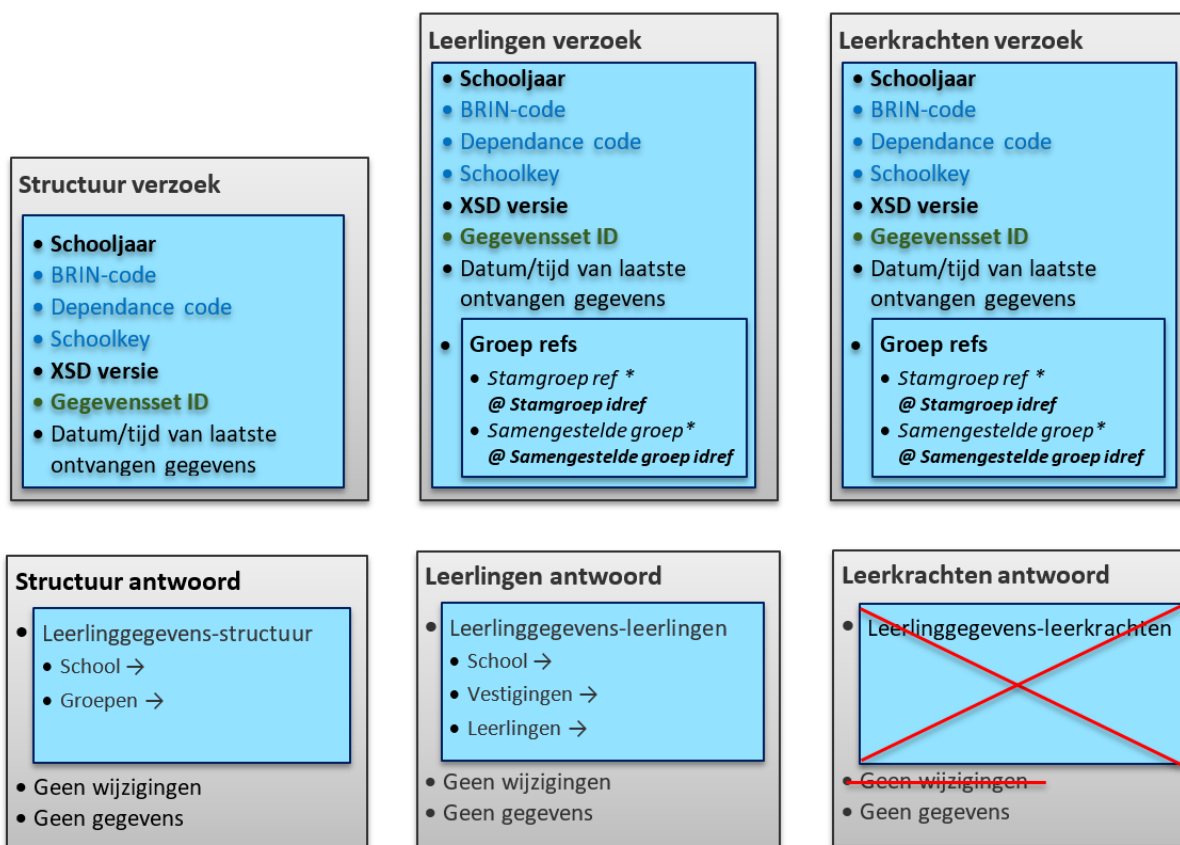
Structuur verzoek

- Schooljaar
- BRIN-code
- Dependance code
- Schoolkey
- XSD versie
- Gegevensset ID
- Datum/tijd van laatste ontvangen gegevens

Leerlingen verzoek

- Schooljaar
- BRIN-code
- Dependance code
- Schoolkey
- XSD versie
- Gegevensset ID
- Datum/tijd van laatste ontvangen gegevens
- Groep refs
  - Stamgroep ref *
    @ Stamgroep idref
  - Samengestelde groep*
    @ Samengestelde groep idref

Leerkrachten verzoek

- Schooljaar
- BRIN-code
- Dependance code
- Schoolkey
- XSD versie
- Gegevensset ID
- Datum/tijd van laatste ontvangen gegevens
- Groep refs
  - Stamgroep ref *
    @ Stamgroep idref
  - Samengestelde groep*
    @ Samengestelde groep idref

Structuur antwoord

- Leerlinggegevens-structuur
  - School →
  - Groepen →
- Geen wijzigingen
- Geen gegevens

Leerlingen antwoord

- Leerlinggegevens-leerlingen
  - School →
  - Vestigingen →
  - Leerlingen →
- Geen wijzigingen
- Geen gegevens

Leerkrachten antwoord

- Leerlinggegevens-leerkrachten
- Geen wijzigingen
- Geen gegevens